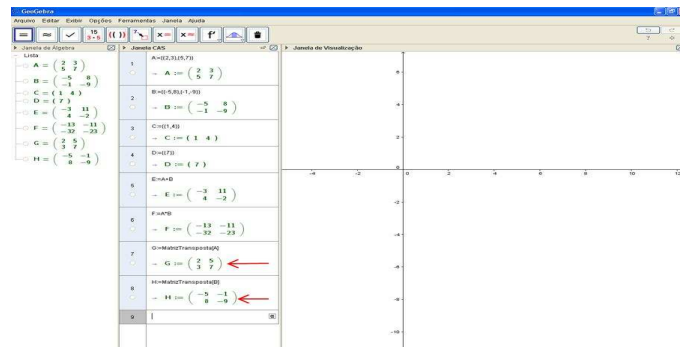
GeoGebra

Arquivo Editar Exibir Opções Ferramentas Janela Ajuda

15
3+5

Janela de Álgebra

Lista

$A = \begin{pmatrix} 2 & 3 \\ 5 & 7 \end{pmatrix}$

$B = \begin{pmatrix} -5 & 8 \\ -1 & -9 \end{pmatrix}$

$C = \begin{pmatrix} 1 & 4 \end{pmatrix}$

$D = \begin{pmatrix} 7 \end{pmatrix}$

$E = \begin{pmatrix} -3 & 11 \\ 4 & -2 \end{pmatrix}$

$F = \begin{pmatrix} -13 & -11 \\ -32 & -23 \end{pmatrix}$

$G = \begin{pmatrix} 2 & 5 \\ 3 & 7 \end{pmatrix}$

$H = \begin{pmatrix} -5 & -1 \\ 8 & -9 \end{pmatrix}$

Janela CAS

1
A:={{2,3},{5,7}}
→ $A := \begin{pmatrix} 2 & 3 \\ 5 & 7 \end{pmatrix}$

2
B:={{-5,8},{-1,-9}}
→ $B := \begin{pmatrix} -5 & 8 \\ -1 & -9 \end{pmatrix}$

3
C:={{1,4}}
→ $C := \begin{pmatrix} 1 & 4 \end{pmatrix}$

4
D:={{7}}
→ $D := \begin{pmatrix} 7 \end{pmatrix}$

5
E:=A+B
→ $E := \begin{pmatrix} -3 & 11 \\ 4 & -2 \end{pmatrix}$

6
F:=A*B
→ $F := \begin{pmatrix} -13 & -11 \\ -32 & -23 \end{pmatrix}$

7
G:=MatrizTransposta[A]
→ $G := \begin{pmatrix} 2 & 5 \\ 3 & 7 \end{pmatrix}$

8
H:=MatrizTransposta[B]
→ $H := \begin{pmatrix} -5 & -1 \\ 8 & -9 \end{pmatrix}$

9

Janela de Visualização

6
4
2
0
-4
-2
2
4
6
8
10
12
-2
-4
-6
-8
-10